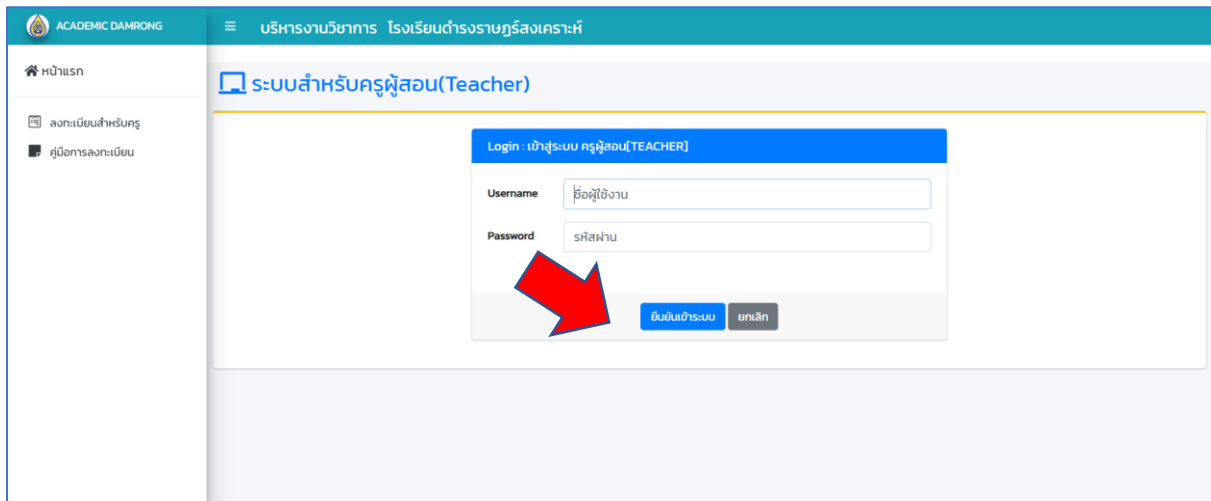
ACADEMIC DAMRONG

≡ บริหารงานวิชาการ โรงเรียนดำรงราษฎร์สงเคราะห์

หน้าแรก

ลงทะเบียนสำหรับครู

คู่มือการลงทะเบียน

ระบบสำหรับครูผู้สอน(Teacher)

Login : เข้าสู่ระบบ ครูผู้สอน[TEACHER]

Username ชื่อผู้ใช้งาน

Password รหัสผ่าน

ยืนยันเข้าระบบ ยกเลิก